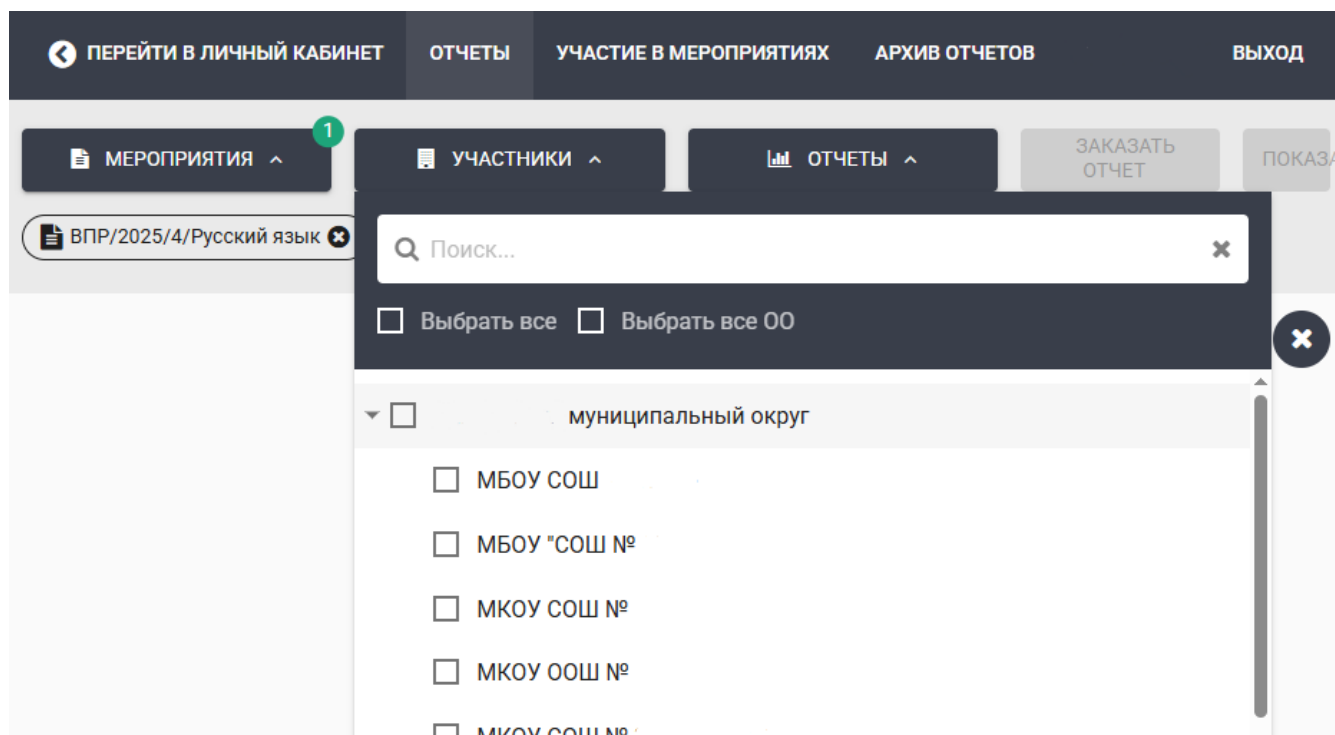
ПЕРЕЙТИ В ЛИЧНЫЙ КАБИНЕТ ОТЧЕТЫ УЧАСТИЕ В МЕРОПРИЯТИЯХ АРХИВ ОТЧЕТОВ ВЫХОД

МЕРОПРИЯТИЯ 1 УЧАСТНИКИ ОТЧЕТЫ ЗАКАЗАТЬ ОТЧЕТ ПОКАЗ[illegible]

ВПР/2025/4/Русский язык

Поиск...

Выбрать все Выбрать все ОО

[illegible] муниципальный округ

МБОУ СОШ

МБОУ "СОШ №

МКОУ СОШ №

МКОУ ООШ №

МКОУ СОШ № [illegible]